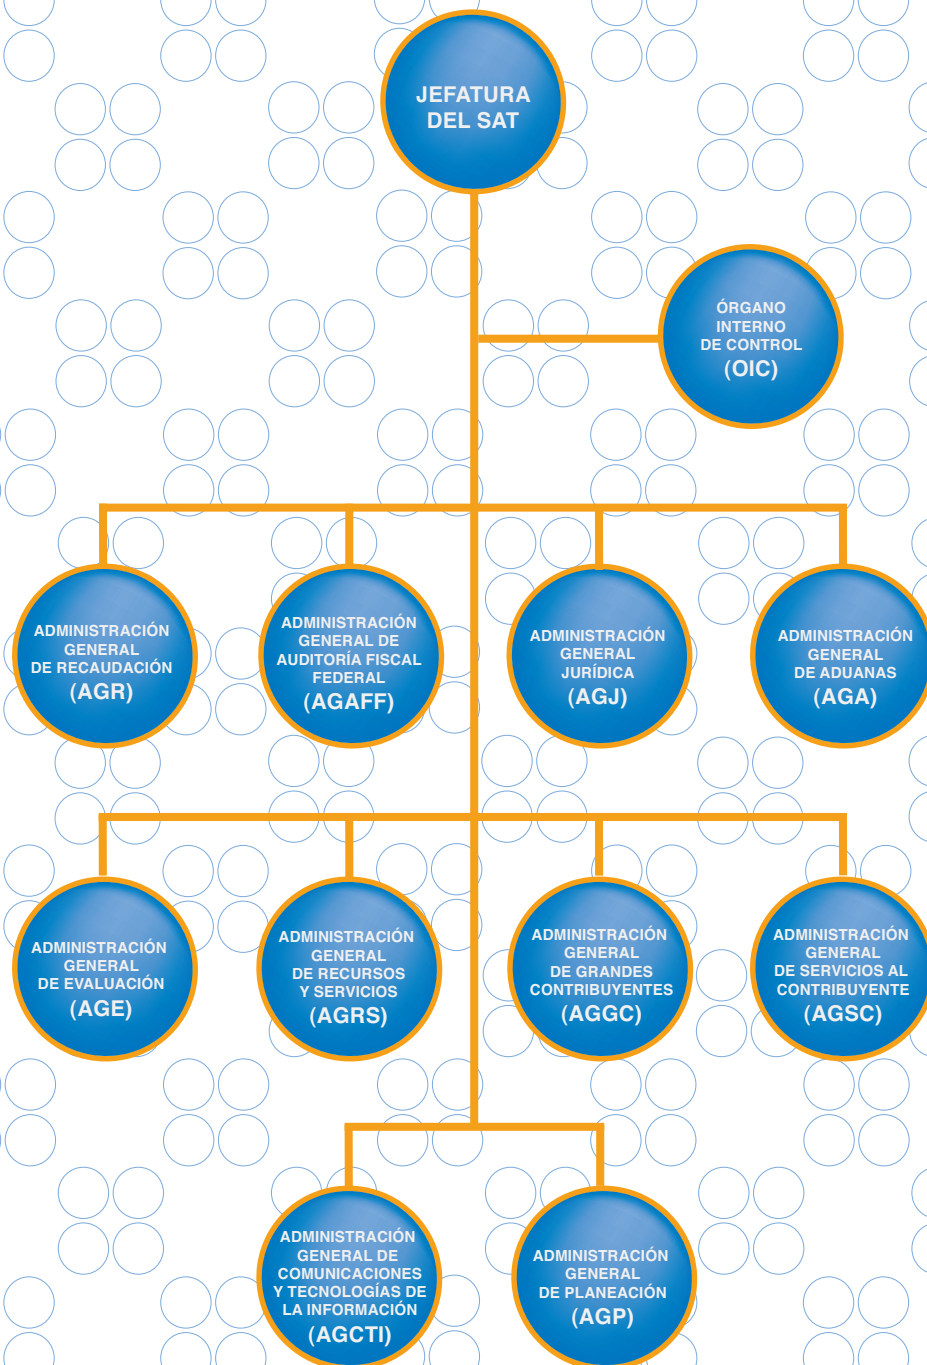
JEFATURA DEL SAT

ÓRGANO INTERNO DE CONTROL (OIC)

ADMINISTRACIÓN GENERAL DE RECAUDACIÓN (AGR)

ADMINISTRACIÓN GENERAL DE AUDITORÍA FISCAL FEDERAL (AGAFF)

ADMINISTRACIÓN GENERAL JURÍDICA (AGJ)

ADMINISTRACIÓN GENERAL DE ADUANAS (AGA)

ADMINISTRACIÓN GENERAL DE EVALUACIÓN (AGE)

ADMINISTRACIÓN GENERAL DE RECURSOS Y SERVICIOS (AGRS)

ADMINISTRACIÓN GENERAL DE GRANDES CONTRIBUYENTES (AGGC)

ADMINISTRACIÓN GENERAL DE SERVICIOS AL CONTRIBUYENTE (AGSC)

ADMINISTRACIÓN GENERAL DE COMUNICACIONES Y TECNOLOGÍAS DE LA INFORMACIÓN (AGCTI)

ADMINISTRACIÓN GENERAL DE PLANEACIÓN (AGP)